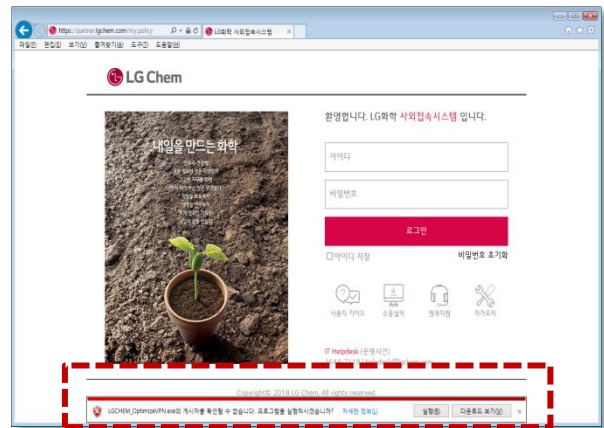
https://partner.lgchem.com/my.policy
LG화학 사외접속시스템
파일(F) 편집(E) 보기(V) 즐겨찾기(A) 도구(T) 도움말(H)

LG Chem

환영합니다. LG화학 사외접속시스템 입니다.

내일을 만드는 화학

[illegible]

아이디

비밀번호

로그인

아이디 저장

비밀번호 초기화

사용자 가이드

수동설치

원격지원

자가조치

IT Helpdesk (운영시간)

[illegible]

Copyright© 2018 LG Chem. All rights reserved.

LGCHEM_OptimizeVPN.exe의 게시자를 확인할 수 없습니다. 프로그램을 실행하시겠습니까? 자세한 정보(I)

실행(R)

다운로드 보기(V)

×